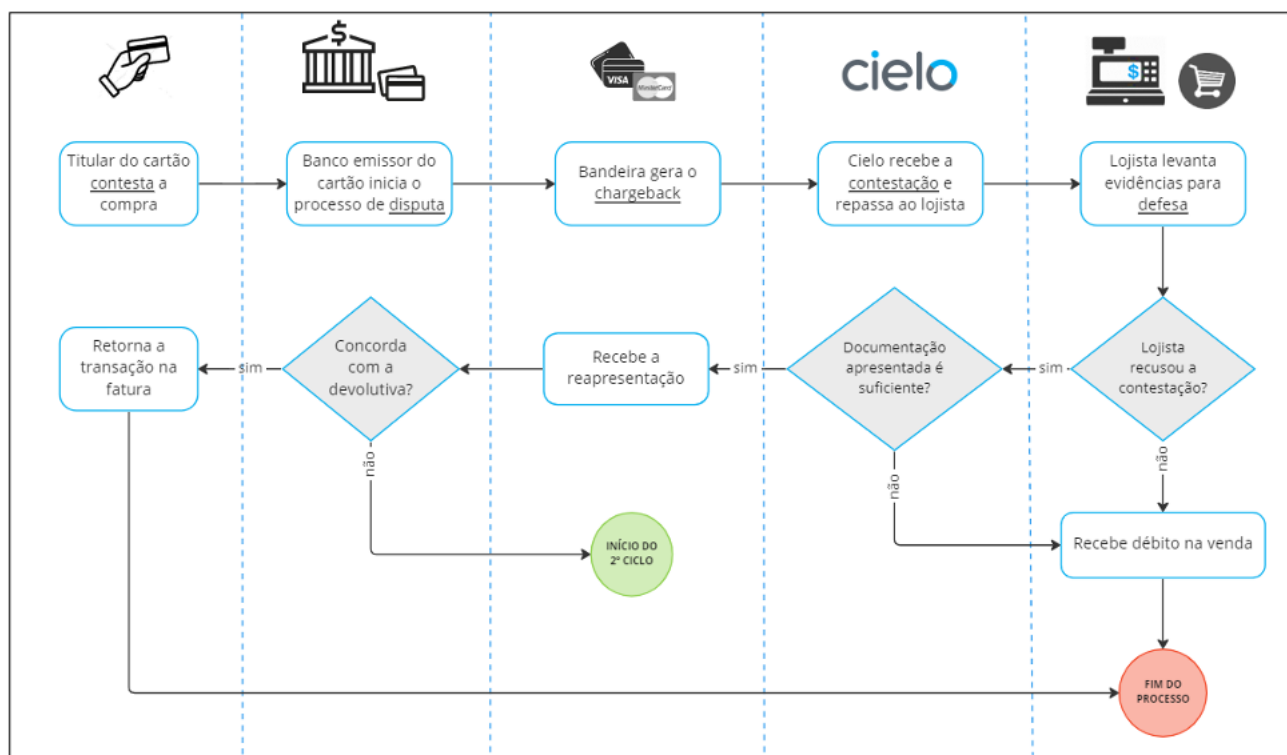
$

VISA MasterCard

cielo

$

Titular do cartão contesta a compra

Banco emissor do cartão inicia o processo de disputa

Bandeira gera o chargeback

Cielo recebe a contestação e repassa ao lojista

Lojista levanta evidências para defesa

Lojista recusou a contestação?

sim

não

Documentação apresentada é suficiente?

sim

não

Recebe a reapresentação

Concorda com a devolutiva?

sim

não

Retorna a transação na fatura

INÍCIO DO 2º CICLO

Recebe débito na venda

FIM DO PROCESSO